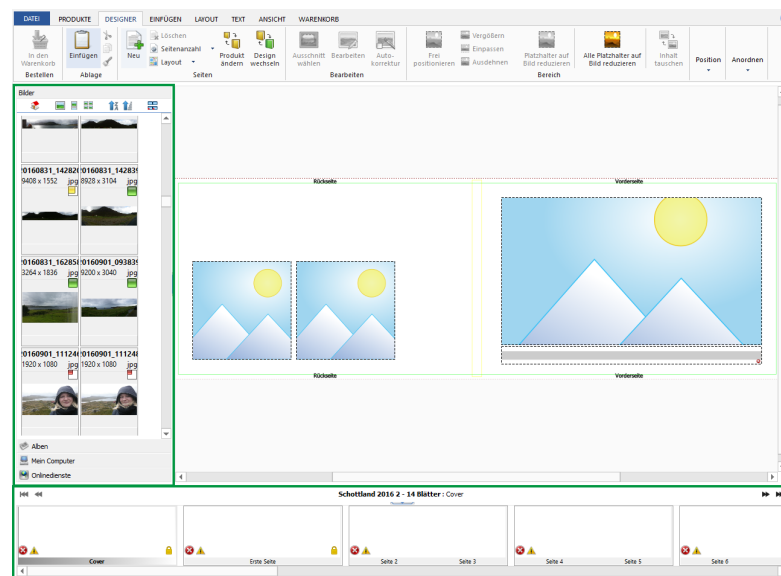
DATEI PRODUKTE DESIGNER EINFÜGEN LAYOUT TEXT ANSICHT WARENKORB

In den Warenkorb
Bestellen
Einfügen
Ablage
Neu
Löschen
Seitenanzahl
Layout
Produkt ändern
Design wechseln
Seiten
Ausschnitt wählen
Bearbeiten
Auto-korrektur
Bearbeiten
Frei positionieren
Vergrößern
Einpassen
Ausdehnen
Platzhalter auf Bild reduzieren
Alle Platzhalter auf Bild reduzieren
Bereich
Inhalt tauschen
Position
Anordnen

Bilder

0160831_14282(
9408 x 1552 jpg
0160831_14283(
8928 x 3104 jpg
0160831_16285(
3264 x 1836 jpg
0160901_09383(
9200 x 3040 jpg
0160901_11124(
1920 x 1080 jpg
0160901_11124(
1920 x 1080 jpg

Alben
Mein Computer
Onlinedienste

Rückseite
Vorderseite
Rückseite
Vorderseite

Schottland 2016 2 - 14 Blätter : Cover

Cover
Erste Seite
Seite 2
Seite 3
Seite 4
Seite 5
Seite 6